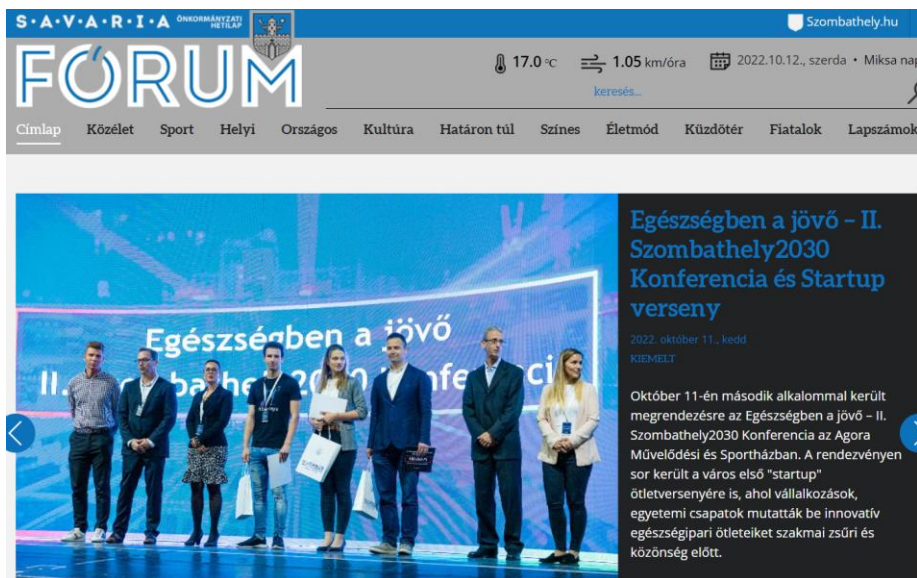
S·A·V·A·R·I·A ÖNKORMÁNYZATI HETILAP

Szombathely.hu

FÓRUM

17.0 °C 1.05 km/óra 2022.10.12., szerda • Miksa nap

keresés...

Címlap Közélet Sport Helyi Országos Kultúra Határon túl Színes Életmód Küzdőtér Fiatalok Lapszámok

Egészségben a jövő
II. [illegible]bathe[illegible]2030 Konferenci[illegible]

Egészségben a jövő – II. Szombathely2030 Konferencia és Startup verseny

2022. október 11., kedd

KIEMELT

Október 11-én második alkalommal került megrendezésre az Egészségben a jövő – II. Szombathely2030 Konferencia az Agora Művelődési és Sportházban. A rendezvényen sor került a város első "startup" ötletversenyére is, ahol vállalkozások, egyetemi csapatok mutatták be innovatív egészségipari ötleteiket szakmai zsűri és közönség előtt.